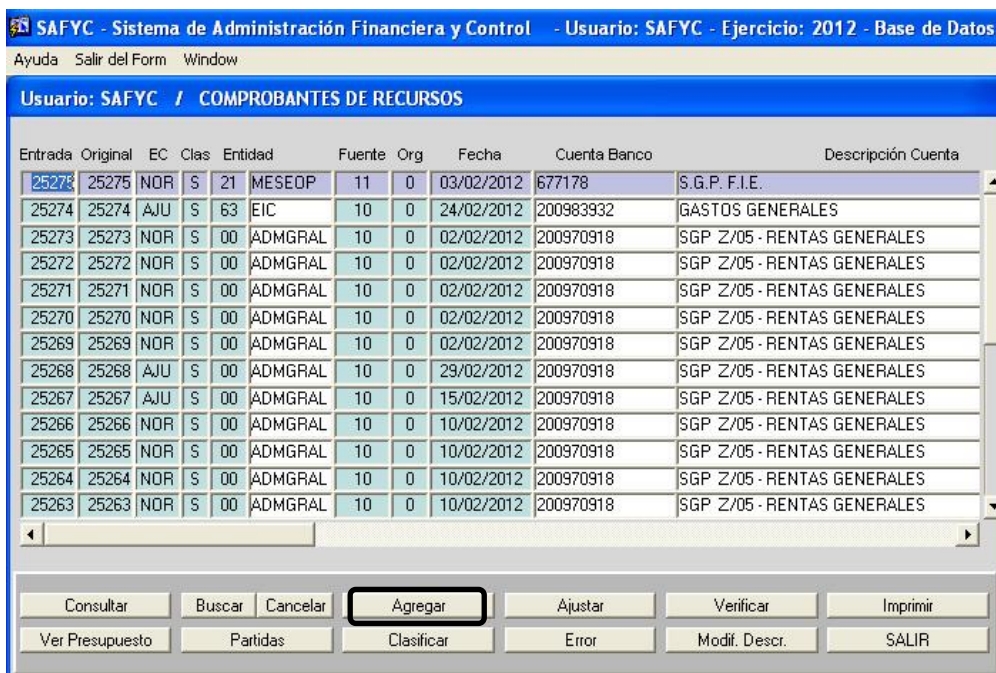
SAFYC - Sistema de Administración Financiera y Control - Usuario: SAFYC - Ejercicio: 2012 - Base de Datos

Ayuda Salir del Form Window

Usuario: SAFYC / COMPROBANTES DE RECURSOS

| Entrada | Original | EC | Clas | Entidad | | Fuente | Org | Fecha | Cuenta Banco | Descripción Cuenta |
|---|---|---|---|---|---|---|---|---|---|---|
| 25275 | 25275 | NOR | S | 21 | MESEOP | 11 | 0 | 03/02/2012 | 677178 | S.G.P. F.I.E. |
| 25274 | 25274 | AJU | S | 63 | EIC | 10 | 0 | 24/02/2012 | 200983932 | GASTOS GENERALES |
| 25273 | 25273 | NOR | S | 00 | ADMGRAL | 10 | 0 | 02/02/2012 | 200970918 | SGP Z/05 - RENTAS GENERALES |
| 25272 | 25272 | NOR | S | 00 | ADMGRAL | 10 | 0 | 02/02/2012 | 200970918 | SGP Z/05 - RENTAS GENERALES |
| 25271 | 25271 | NOR | S | 00 | ADMGRAL | 10 | 0 | 02/02/2012 | 200970918 | SGP Z/05 - RENTAS GENERALES |
| 25270 | 25270 | NOR | S | 00 | ADMGRAL | 10 | 0 | 02/02/2012 | 200970918 | SGP Z/05 - RENTAS GENERALES |
| 25269 | 25269 | NOR | S | 00 | ADMGRAL | 10 | 0 | 02/02/2012 | 200970918 | SGP Z/05 - RENTAS GENERALES |
| 25268 | 25268 | AJU | S | 00 | ADMGRAL | 10 | 0 | 29/02/2012 | 200970918 | SGP Z/05 - RENTAS GENERALES |
| 25267 | 25267 | AJU | S | 00 | ADMGRAL | 10 | 0 | 15/02/2012 | 200970918 | SGP Z/05 - RENTAS GENERALES |
| 25266 | 25266 | NOR | S | 00 | ADMGRAL | 10 | 0 | 10/02/2012 | 200970918 | SGP Z/05 - RENTAS GENERALES |
| 25265 | 25265 | NOR | S | 00 | ADMGRAL | 10 | 0 | 10/02/2012 | 200970918 | SGP Z/05 - RENTAS GENERALES |
| 25264 | 25264 | NOR | S | 00 | ADMGRAL | 10 | 0 | 10/02/2012 | 200970918 | SGP Z/05 - RENTAS GENERALES |
| 25263 | 25263 | NOR | S | 00 | ADMGRAL | 10 | 0 | 10/02/2012 | 200970918 | SGP Z/05 - RENTAS GENERALES |

Consultar Buscar Cancelar Agregar Ajustar Verificar Imprimir
Ver Presupuesto Partidas Clasificar Error Modif. Descr. SALIR